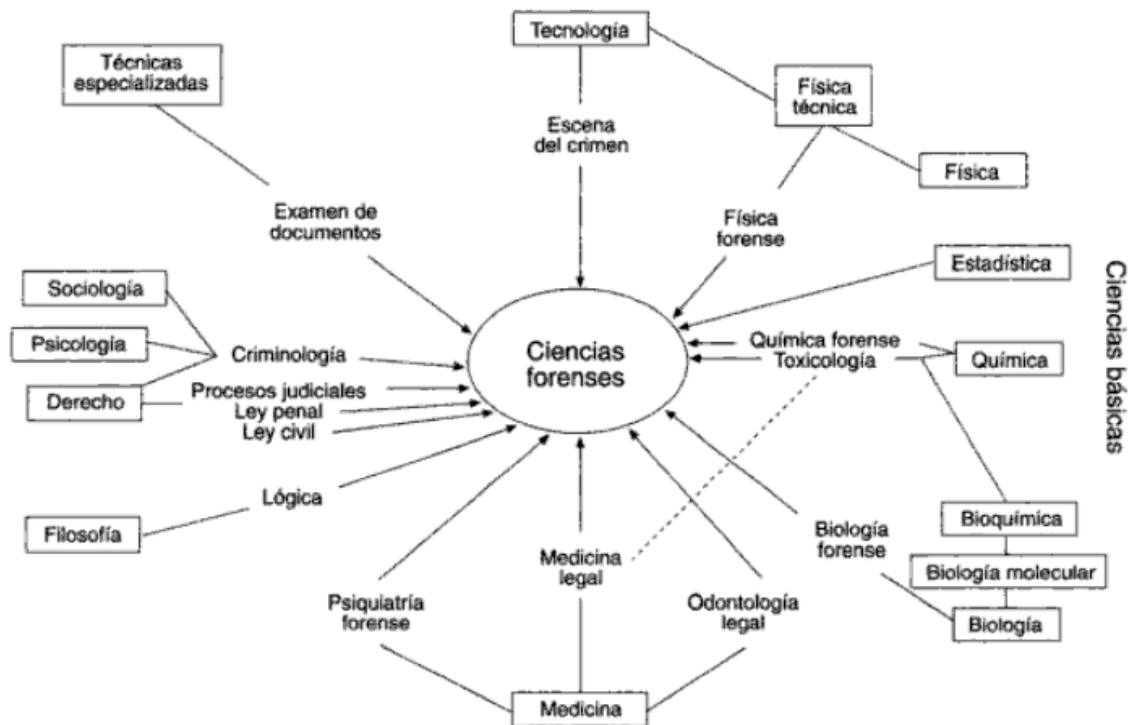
Técnicas especializadas

Tecnología

Física técnica

Física

Escena del crimen

Examen de documentos

Física forense

Estadística

Ciencias básicas

Sociología

Psicología

Derecho

Criminología

Procesos judiciales

Ley penal

Ley civil

Ciencias forenses

Química forense

Toxicología

Química

Lógica

Filosofía

Medicina legal

Biología forense

Bioquímica

Biología molecular

Biología

Psiquiatría forense

Odontología legal

Medicina